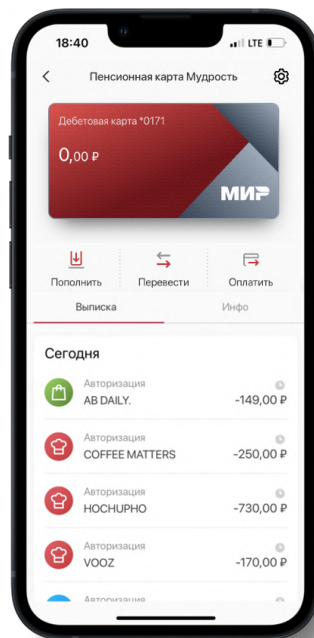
18:40
LTE

Пенсионная карта Мудрость

Дебетовая карта *0171
0,00 ₽
МИР

Пополнить
Перевести
Оплатить

Выписка
Инфо

Сегодня

Авторизация
AB DAILY.
-149,00 ₽

Авторизация
COFFEE MATTERS
-250,00 ₽

Авторизация
HOCHUPHO
-730,00 ₽

Авторизация
VOOZ
-170,00 ₽

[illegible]